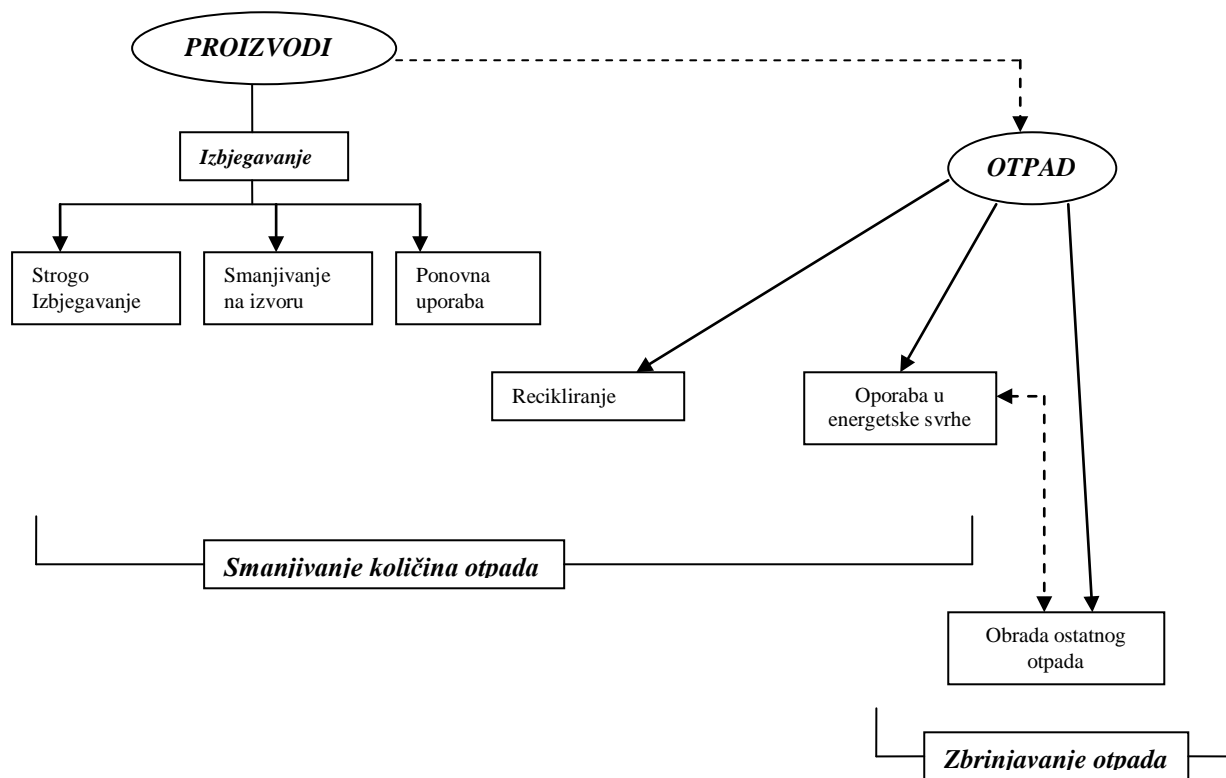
PROIZVODI

Izbjegavanje

Strogo Izbjegavanje

Smanjivanje na izvoru

Ponovna uporaba

OTPAD

Recikliranje

Oporaba u energetske svrhe

Smanjivanje količina otpada

Obrada ostatnog otpada

Zbrinjavanje otpada